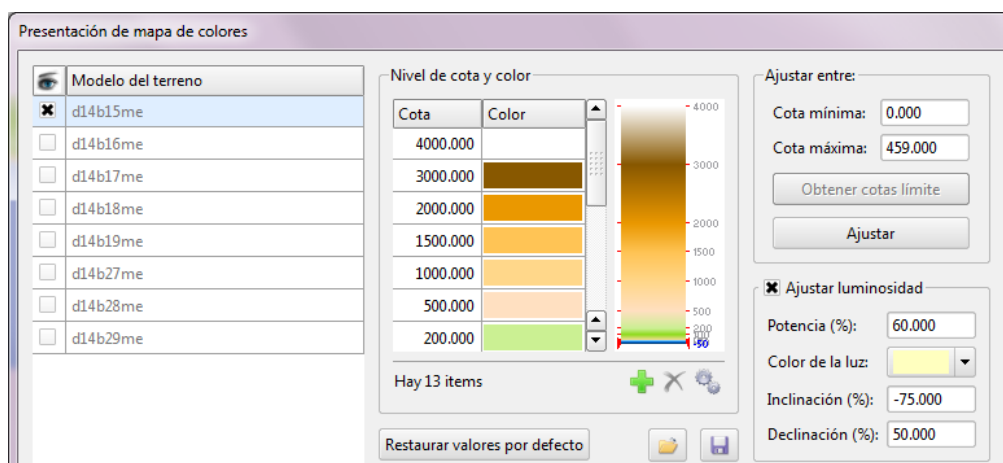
Presentación de mapa de colores

| | Modelo del terreno |
|---|---|
| ✖ | d14b15me |
| | d14b16me |
| | d14b17me |
| | d14b18me |
| | d14b19me |
| | d14b27me |
| | d14b28me |
| | d14b29me |

Nivel de cota y color

| Cota | Color |
|---|---|
| 4000.000 | |
| 3000.000 | |
| 2000.000 | |
| 1500.000 | |
| 1000.000 | |
| 500.000 | |
| 200.000 | |

4000
3000
2000
1500
1000
500
200
100
-50

Hay 13 items

Restaurar valores por defecto

Ajustar entre:
Cota mínima: 0.000
Cota máxima: 459.000
Obtener cotas límite
Ajustar

✖ Ajustar luminosidad
Potencia (%): 60.000
Color de la luz:
Inclinación (%): -75.000
Declinación (%): 50.000